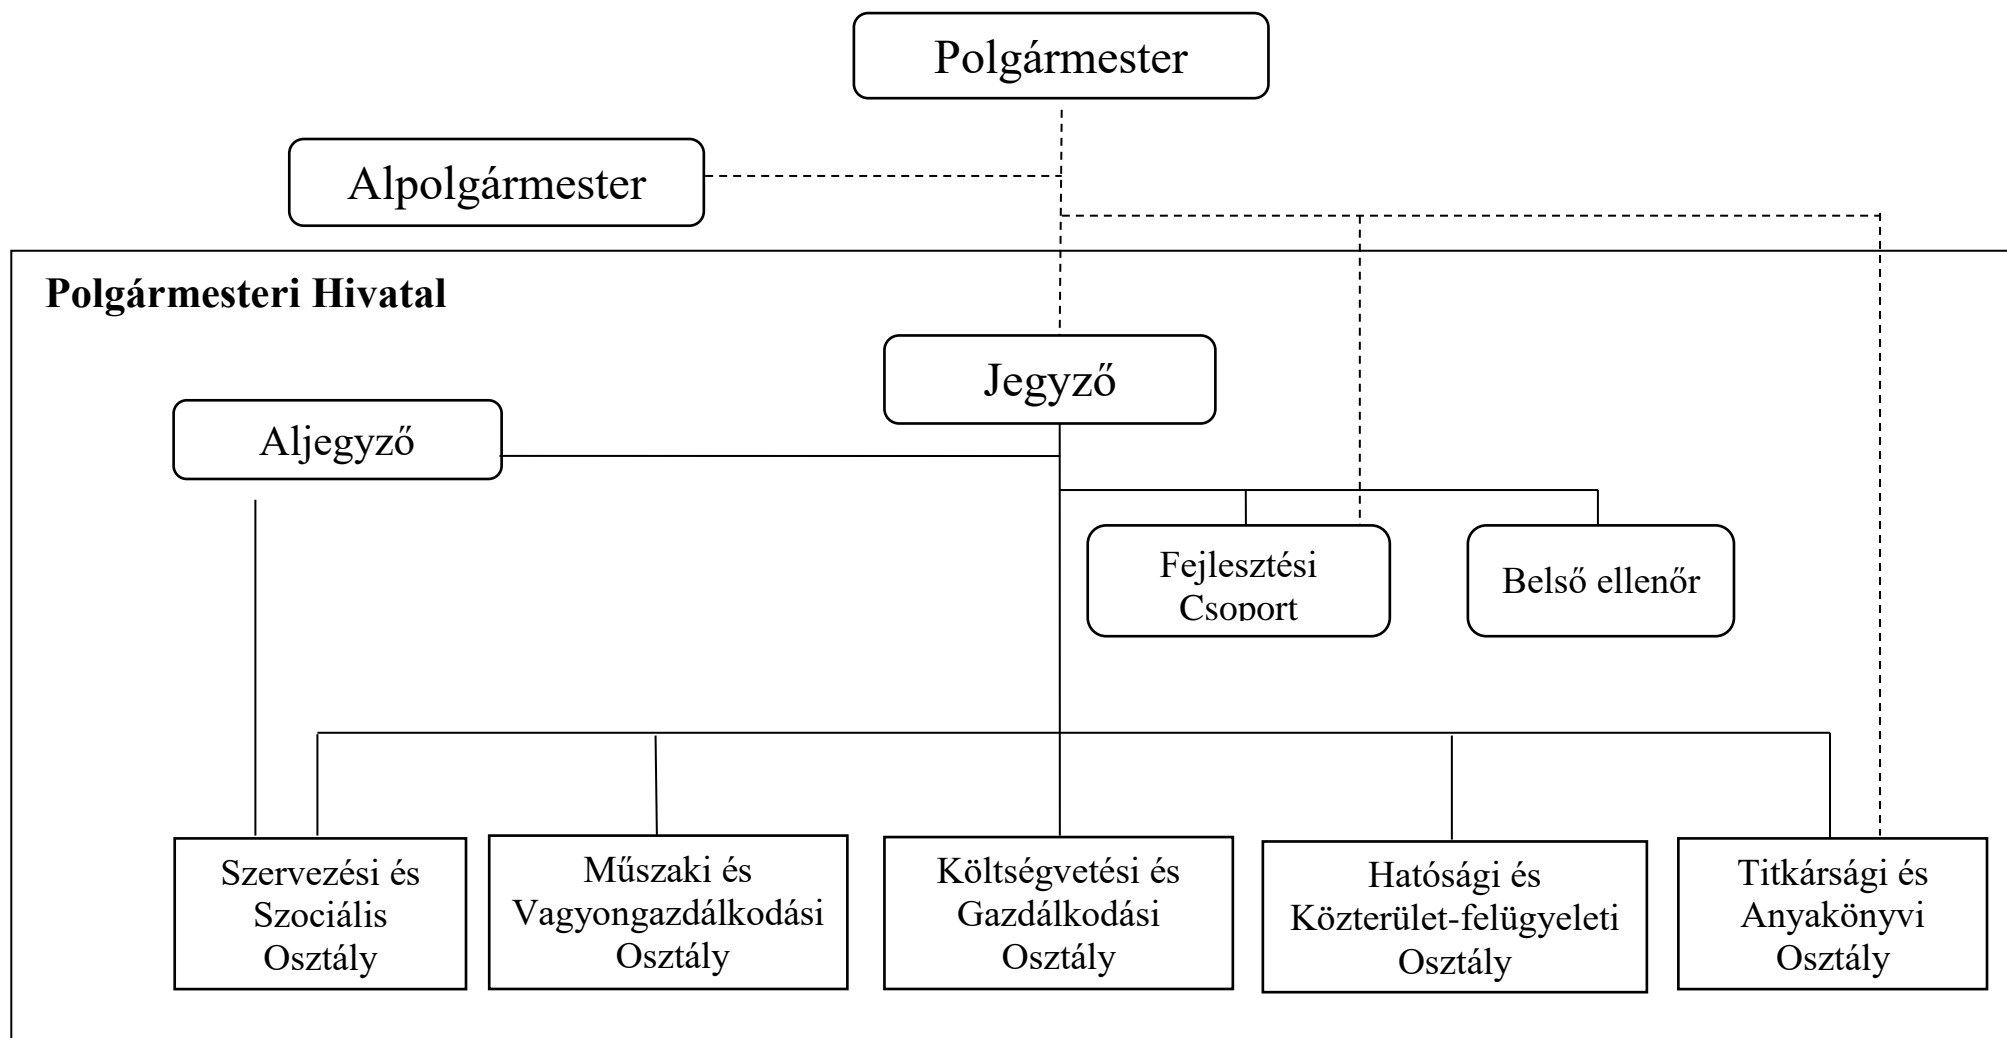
Polgármester

Alpolgármester

Polgármesteri Hivatal

Jegyző

Aljegyző

Fejlesztési Csoport

Belső ellenőr

Szervezési és Szociális Osztály

Műszaki és Vagyongazdálkodási Osztály

Költségvetési és Gazdálkodási Osztály

Hatósági és Közterület-felügyeleti Osztály

Titkársági és Anyakönyvi Osztály